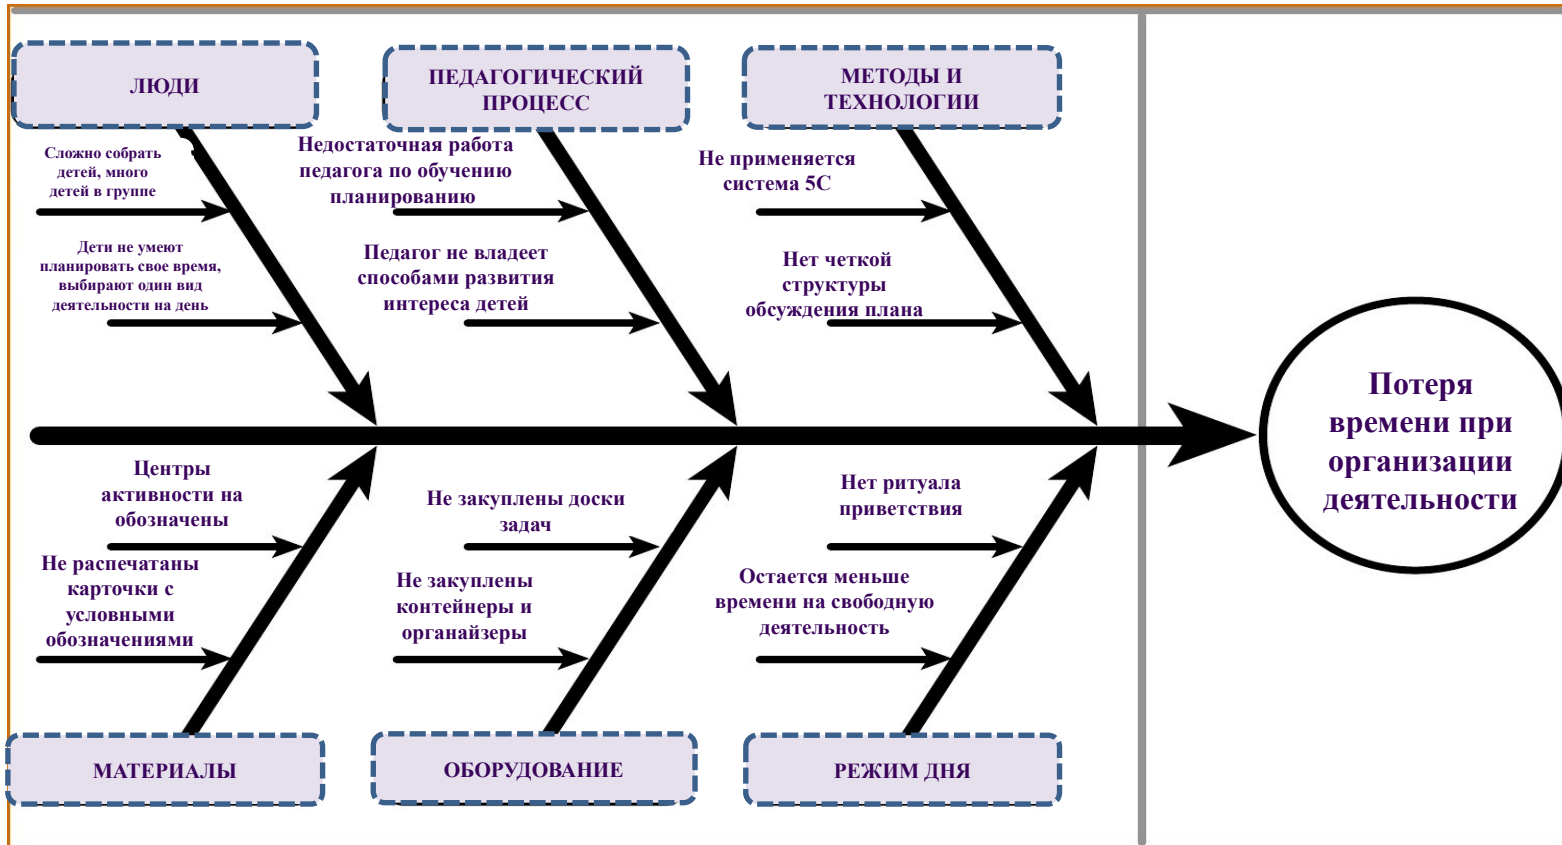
ЛЮДИ

Сложно собрать детей, много детей в группе

Дети не умеют планировать свое время, выбирают один вид деятельности на день

ПЕДАГОГИЧЕСКИЙ ПРОЦЕСС

Недостаточная работа педагога по обучению планированию

Педагог не владеет способами развития интереса детей

МЕТОДЫ И ТЕХНОЛОГИИ

Не применяется система 5С

Нет четкой структуры обсуждения плана

Потеря времени при организации деятельности

Центры активности на обозначены

Не распечатаны карточки с условными обозначениями

МАТЕРИАЛЫ

Не закуплены доски задач

Не закуплены контейнеры и органайзеры

ОБОРУДОВАНИЕ

Нет ритуала приветствия

Остается меньше времени на свободную деятельность

РЕЖИМ ДНЯ